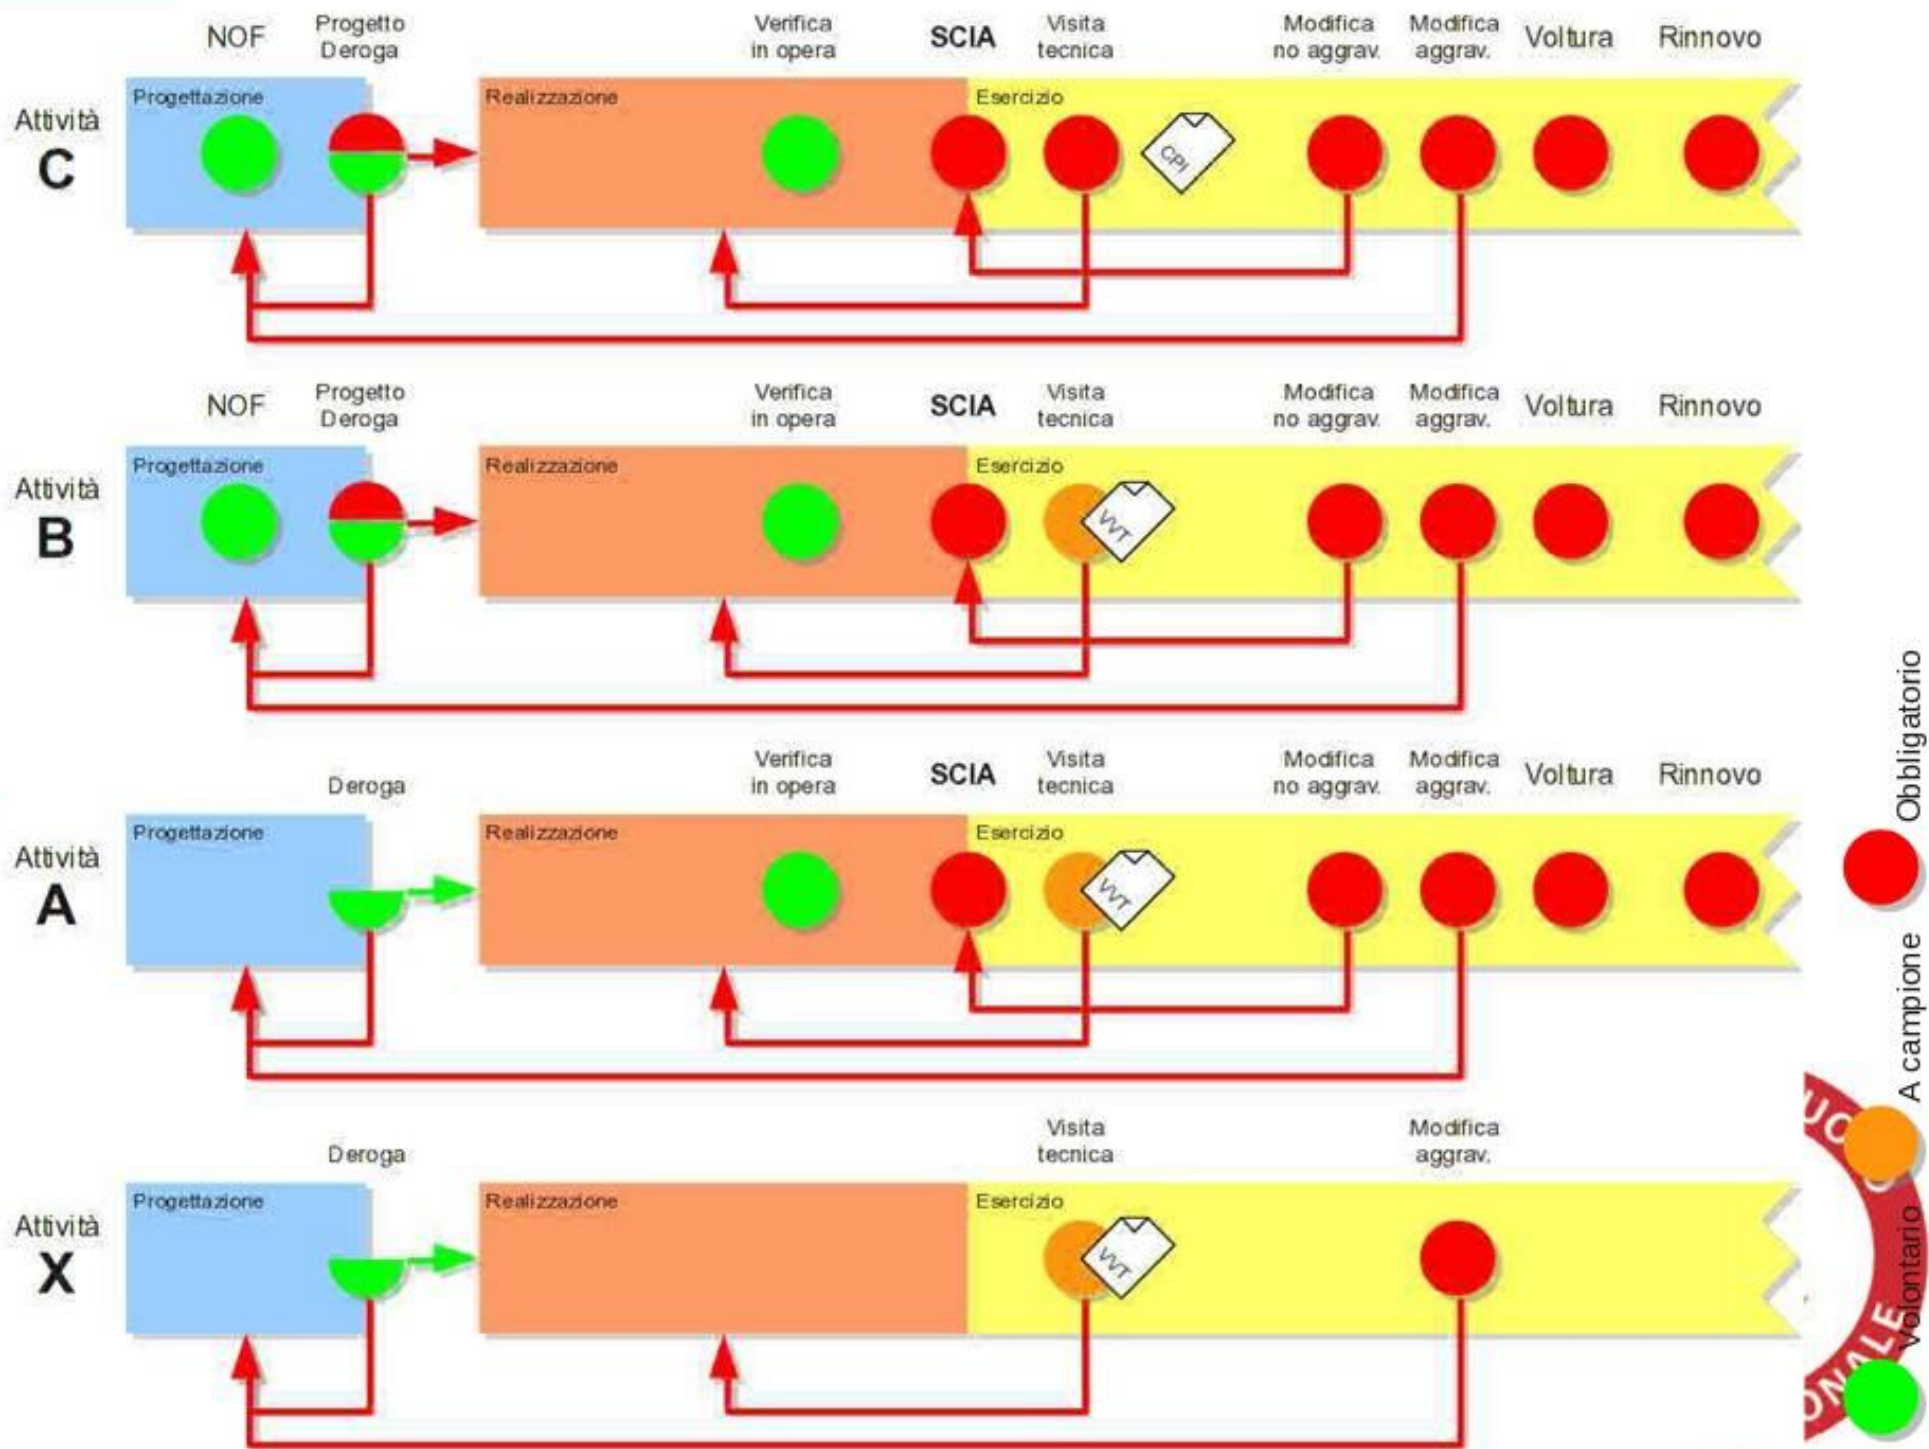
NOF Progetto Deroga Verifica in opera SCIA Visita tecnica Modifica no aggrav. Modifica aggrav. Voltura Rinnovo

Attività C

Progettazione Realizzazione Esercizio

CPI

NOF Progetto Deroga Verifica in opera SCIA Visita tecnica Modifica no aggrav. Modifica aggrav. Voltura Rinnovo

Attività B

Progettazione Realizzazione Esercizio

VVT

Deroga Verifica in opera SCIA Visita tecnica Modifica no aggrav. Modifica aggrav. Voltura Rinnovo

Attività A

Progettazione Realizzazione Esercizio

VVT

Deroga Visita tecnica Modifica aggrav.

Attività X

Progettazione Realizzazione Esercizio

VVT

Obbligatorio

A campione

Volontario

UO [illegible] ONALE